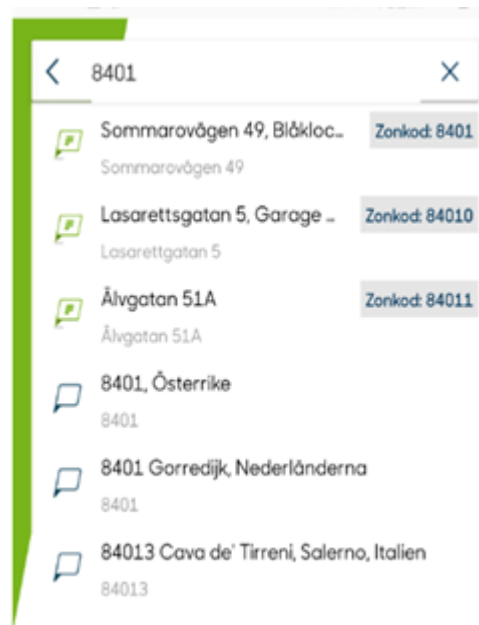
8401

Sommarovägen 49, Blåkloc...
Zonkod: 8401
Sommarovägen 49

Lasarettsgatan 5, Garage ...
Zonkod: 84010
Lasarettgatan 5

Ålvgatan 51A
Zonkod: 84011
Ålvgatan 51A

8401, Österrike
8401

8401 Gorredijk, Nederländerna
8401

84013 Cava de' Tirreni, Salerno, Italien
84013